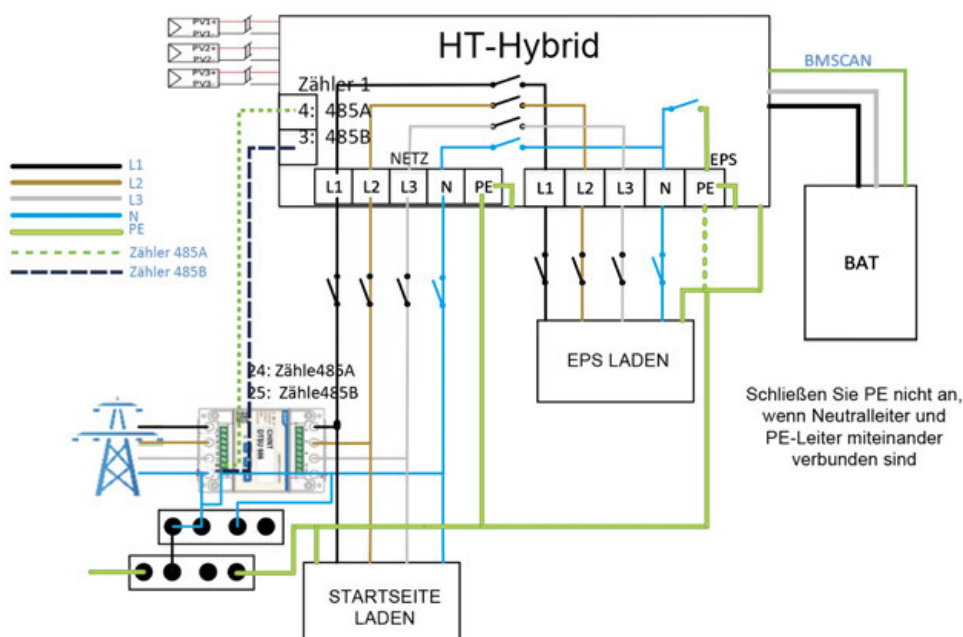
PV1+
PV1-
PV2+
PV2-
PV3+
PV3-

HT-Hybrid

BMSCAN

Zähler 1
4: 485A
3: 485B

NETZ
L1 L2 L3 N PE

EPS
L1 L2 L3 N PE

L1
L2
L3
N
PE
Zähler 485A
Zähler 485B

BAT

EPS LADEN

24: Zähle485A
25: Zähle485B

CHNT
DTSU 666

Schließen Sie PE nicht an, wenn Neutralleiter und PE-Leiter miteinander verbunden sind

STARTSEITE LADEN